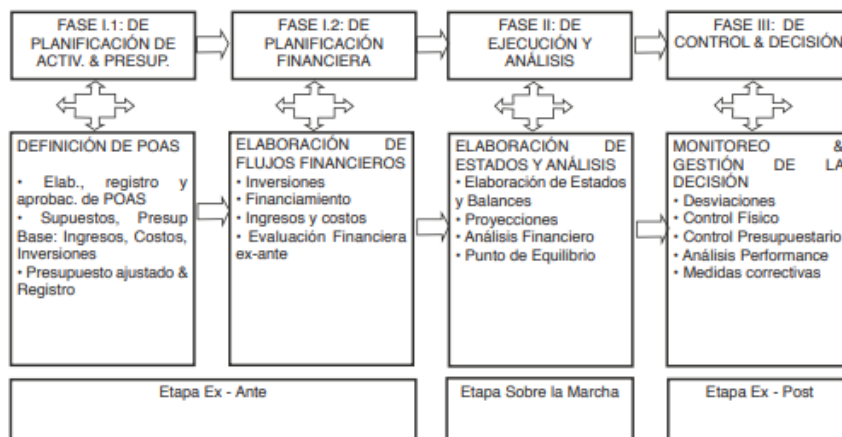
FASE I.1: DE PLANIFICACIÓN DE ACTIV. & PRESUP.

FASE I.2: DE PLANIFICACIÓN FINANCIERA

FASE II: DE EJECUCIÓN Y ANÁLISIS

FASE III: DE CONTROL & DECISIÓN

DEFINICIÓN DE POAS

• Elab., registro y aprobac. de POAS
• Supuestos, Presup Base: Ingresos, Costos, Inversiones
• Presupuesto ajustado & Registro

ELABORACIÓN DE FLUJOS FINANCIEROS
• Inversiones
• Financiamiento
• Ingresos y costos
• Evaluación Financiera ex-ante

ELABORACIÓN DE ESTADOS Y ANÁLISIS
• Elaboración de Estados y Balances
• Proyecciones
• Análisis Financiero
• Punto de Equilibrio

MONITOREO & GESTIÓN DE LA DECISIÓN
• Desviaciones
• Control Físico
• Control Presupuestario
• Análisis Performance
• Medidas correctivas

Etapa Ex - Ante

Etapa Sobre la Marcha

Etapa Ex - Post